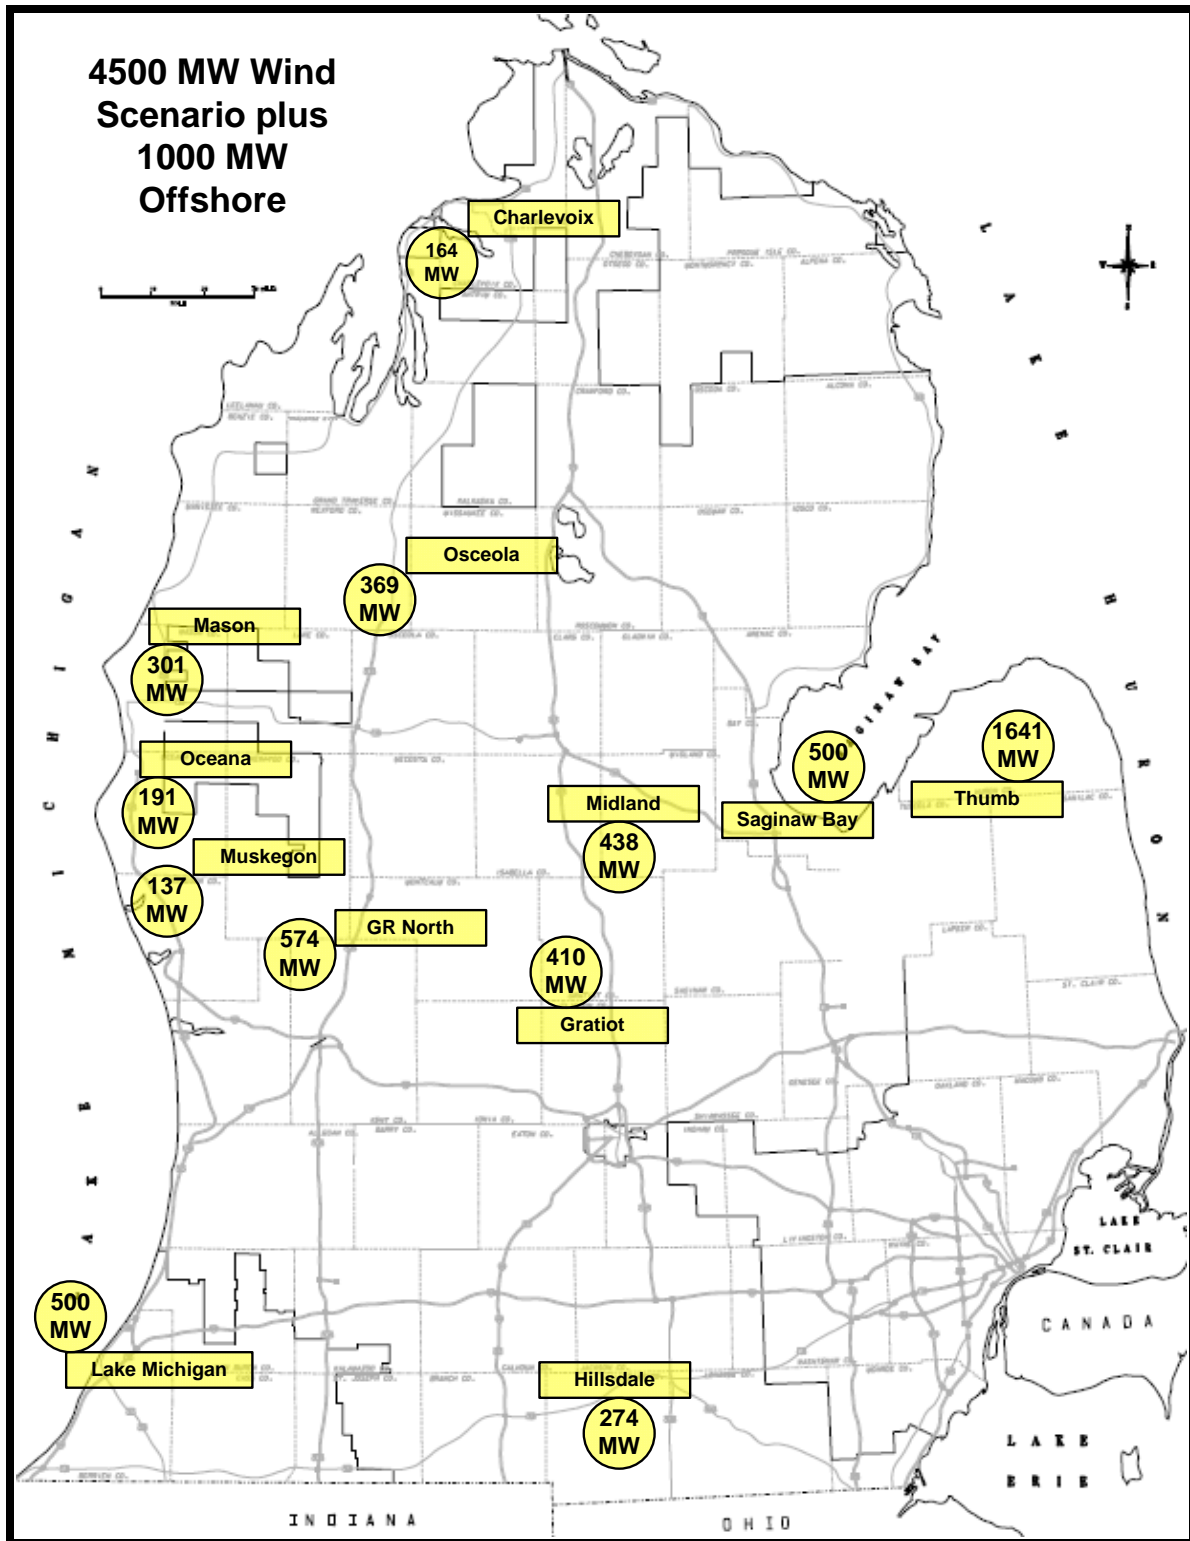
4500 MW Wind Scenario plus 1000 MW Offshore

Charlevoix
164 MW

Osceola
369 MW

Mason
301 MW

Oceana
191 MW

Muskegon
137 MW

GR North
574 MW

Midland
438 MW

410 MW
Gratiot

500 MW
Saginaw Bay

1641 MW
Thumb

500 MW
Lake Michigan

Hillsdale
274 MW

L A K E   M I C H I G A N

L A K E   H U R O N

SAGINAW BAY

LAKE ST. CLAIR

CANADA

LAKE ERIE

INDIANA

OHIO